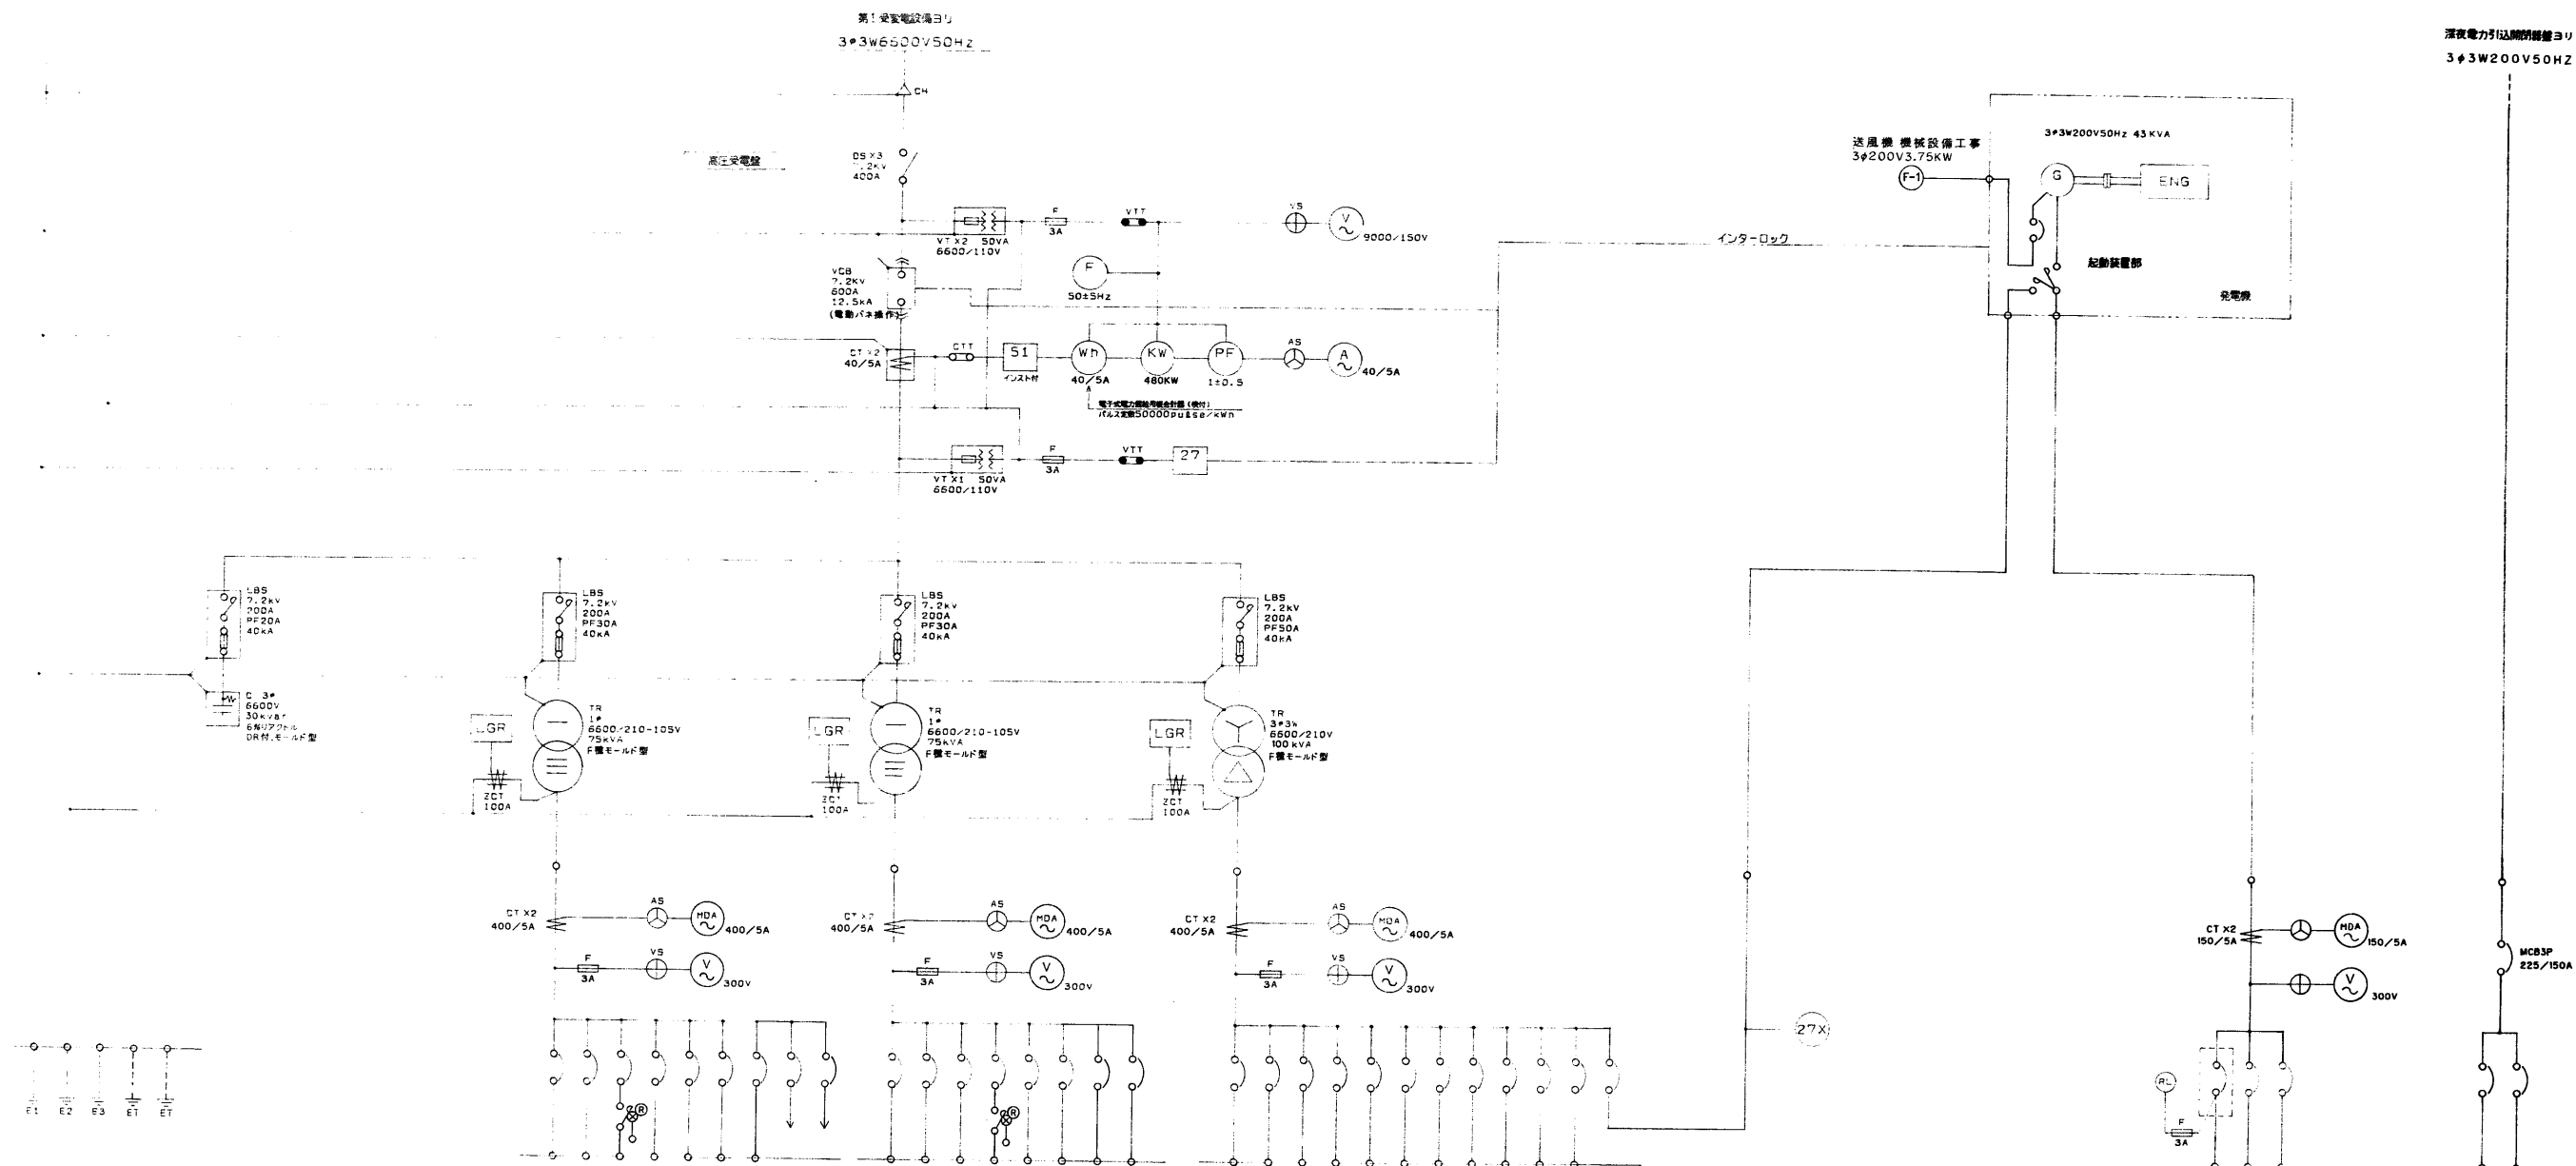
第1受変電設備ヨリ
3φ3W6600V50Hz

CH

高圧受電盤

DS X3
7.2kV
400A

VT X2 50VA
6600/110V

F
3A

VTT

VS

V
9000/150V

F
50±5Hz

VCB
7.2kV
600A
12.5kA
(電動バネ操作)

CT X2
40/5A

CTT

51
インスト付

Wh
40/5A

KW
480KW

PF
1±0.5

AS

A
40/5A

電子式電力量計
パルス定数50000pulse/kWh

VT X1 50VA
6600/110V

F
3A

VTT

27

インターロック

送風機 機械設備工事
3φ200V3.75KW

F-1

3φ3W200V50Hz 43KVA

G

ENG

起動装置部

発電機

深夜電力引込開閉器盤ヨリ
3φ3W200V50HZ

LBS
7.2kV
200A
PF20A
40kA

C 3φ
6600V
30kvar
6%リアクトル
DR付,モールド型

LBS
7.2kV
200A
PF30A
40kA

LGR

TR
1φ
6600/210-105V
75kVA
F種モールド型

ZCT
100A

LBS
7.2kV
200A
PF30A
40kA

LGR

TR
1φ
6600/210-105V
75kVA
F種モールド型

ZCT
100A

LBS
7.2kV
200A
PF50A
40kA

LGR

TR
3φ3W
6600/210V
100kVA
F種モールド型

ZCT
100A

CT X2
400/5A

AS

MDA
400/5A

F
3A

VS

V
300V

CT X2
400/5A

AS

MDA
400/5A

F
3A

VS

V
300V

CT X2
400/5A

AS

MDA
400/5A

F
3A

VS

V
300V

27X

CT X2
150/5A

MDA
150/5A

V
300V

MCB3P
225/150A

RL

F
3A

E1 E2 E3 ET ET